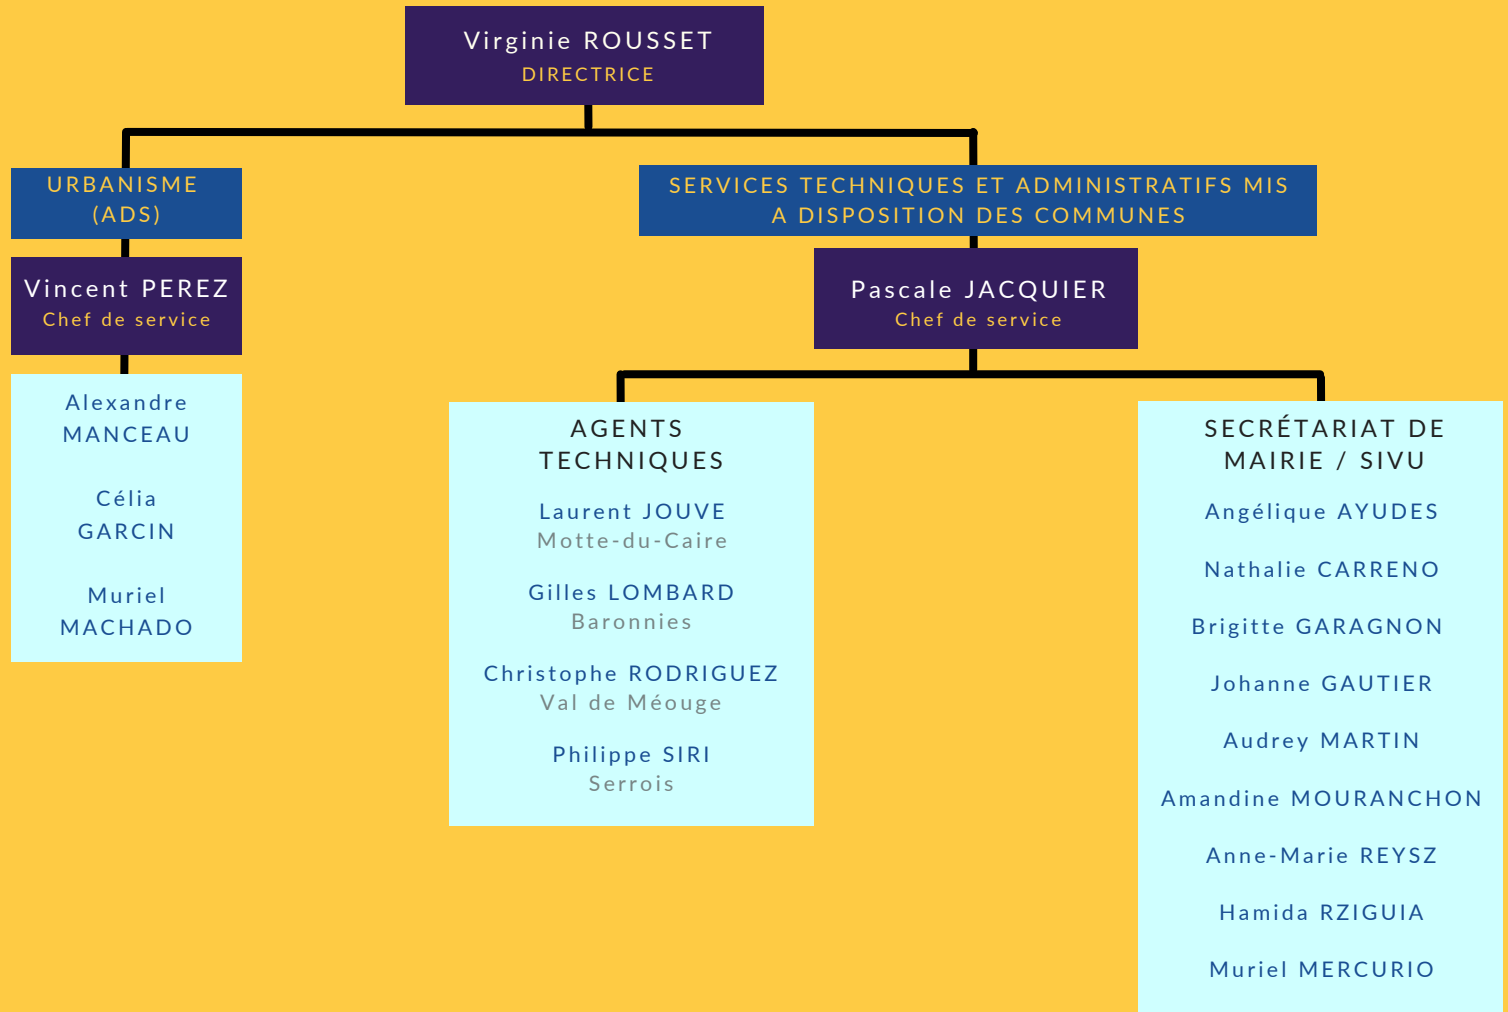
Virginie ROUSSET
DIRECTRICE

URBANISME (ADS)

Vincent PEREZ
Chef de service

Alexandre MANCEAU

Célia GARCIN

Muriel MACHADO

SERVICES TECHNIQUES ET ADMINISTRATIFS MIS A DISPOSITION DES COMMUNES

Pascale JACQUIER
Chef de service

AGENTS TECHNIQUES

Laurent JOUVE
Motte-du-Caire

Gilles LOMBARD
Baronnies

Christophe RODRIGUEZ
Val de Méouge

Philippe SIRI
Serrois

SECRÉTARIAT DE MAIRIE / SIVU

Angélique AYUDES

Nathalie CARRENO

Brigitte GARAGNON

Johanne GAUTIER

Audrey MARTIN

Amandine MOURANCHON

Anne-Marie REYSZ

Hamida RZIGUIA

Muriel MERCURIO